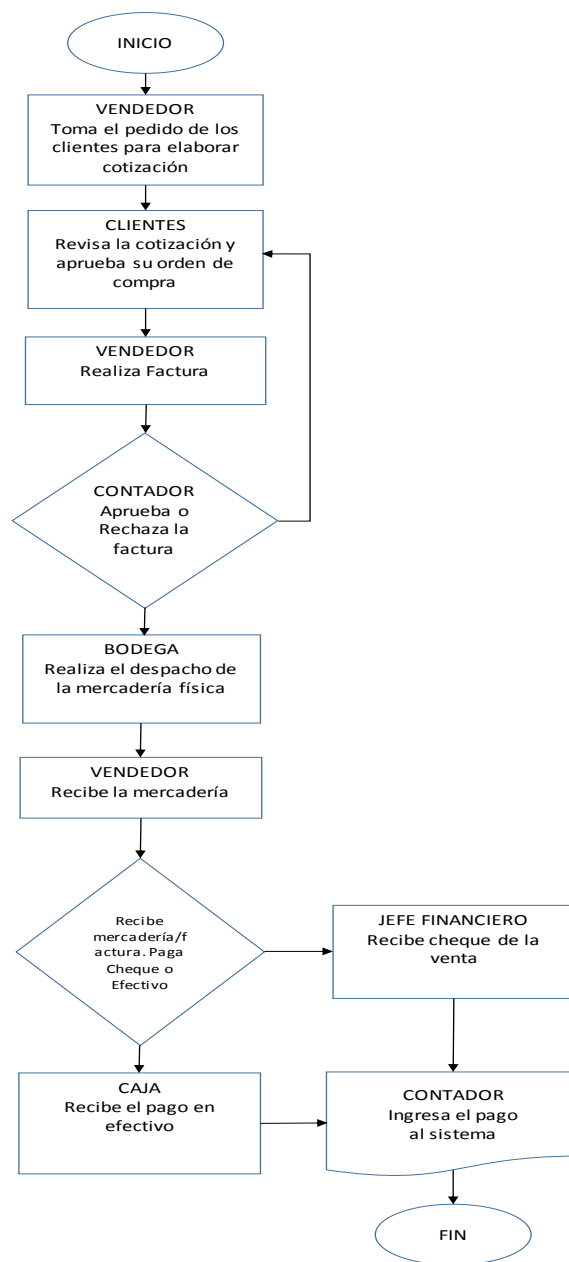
INICIO

VENDEDOR
Toma el pedido de los clientes para elaborar cotización

CLIENTES
Revisa la cotización y aprueba su orden de compra

VENDEDOR
Realiza Factura

CONTADOR
Aprueba o Rechaza la factura

BODEGA
Realiza el despacho de la mercadería física

VENDEDOR
Recibe la mercadería

Recibe mercadería/f actura. Paga Cheque o Efectivo

JEFE FINANCIERO
Recibe cheque de la venta

CAJA
Recibe el pago en efectivo

CONTADOR
Ingresa el pago al sistema

FIN